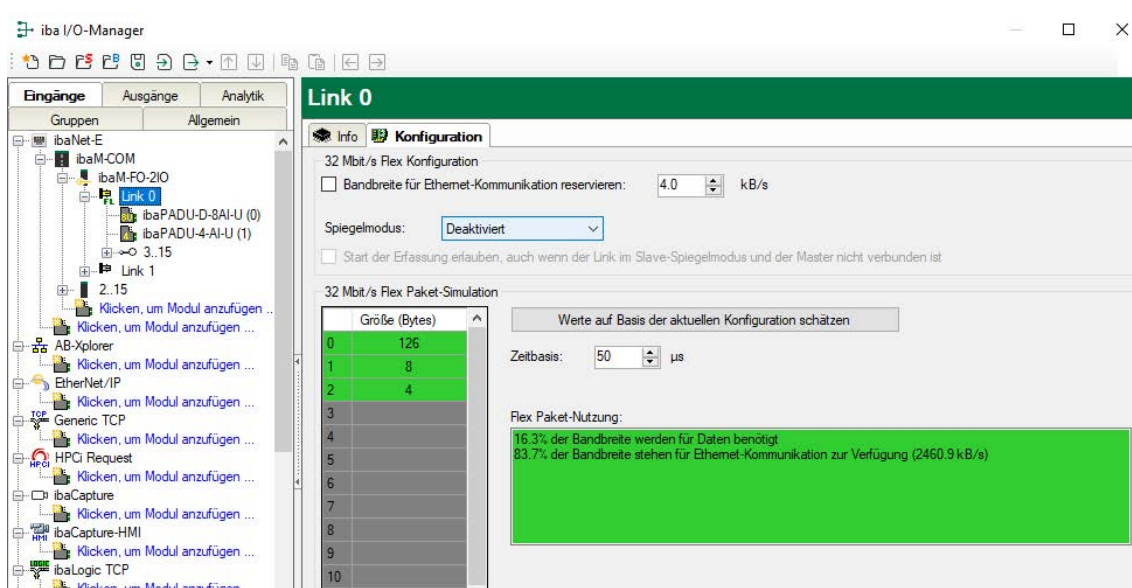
iba I/O-Manager

Eingänge | Ausgänge | Analytik
Gruppen | Allgemein

ibaNet-E
ibaM-COM
ibaM-FO-2IO
Link 0
ibaPADU-D-8AI-U (0)
ibaPADU-4-AI-U (1)
3..15
Link 1
2..15
Klicken, um Modul anzufügen ...
Klicken, um Modul anzufügen ...
AB-Xplorer
Klicken, um Modul anzufügen ...
EtherNet/IP
Klicken, um Modul anzufügen ...
Generic TCP
Klicken, um Modul anzufügen ...
HPCi Request
Klicken, um Modul anzufügen ...
ibaCapture
Klicken, um Modul anzufügen ...
ibaCapture-HMI
Klicken, um Modul anzufügen ...
ibaLogic TCP
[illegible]

Link 0

Info | Konfiguration

32 Mbit/s Flex Konfiguration
Bandbreite für Ethernet-Kommunikation reservieren: 4.0 kB/s

Spiegelmodus: Deaktiviert

Start der Erfassung erlauben, auch wenn der Link im Slave-Spiegelmodus und der Master nicht verbunden ist

32 Mbit/s Flex Paket-Simulation

| | Größe (Bytes) |
|---|---|
| 0 | 126 |
| 1 | 8 |
| 2 | 4 |
| 3 | |
| 4 | |
| 5 | |
| 6 | |
| 7 | |
| 8 | |
| 9 | |
| 10 | |

Werte auf Basis der aktuellen Konfiguration schätzen

Zeitbasis: 50 µs

Flex Paket-Nutzung:
16.3% der Bandbreite werden für Daten benötigt
83.7% der Bandbreite stehen für Ethernet-Kommunikation zur Verfügung (2460.9 kB/s)